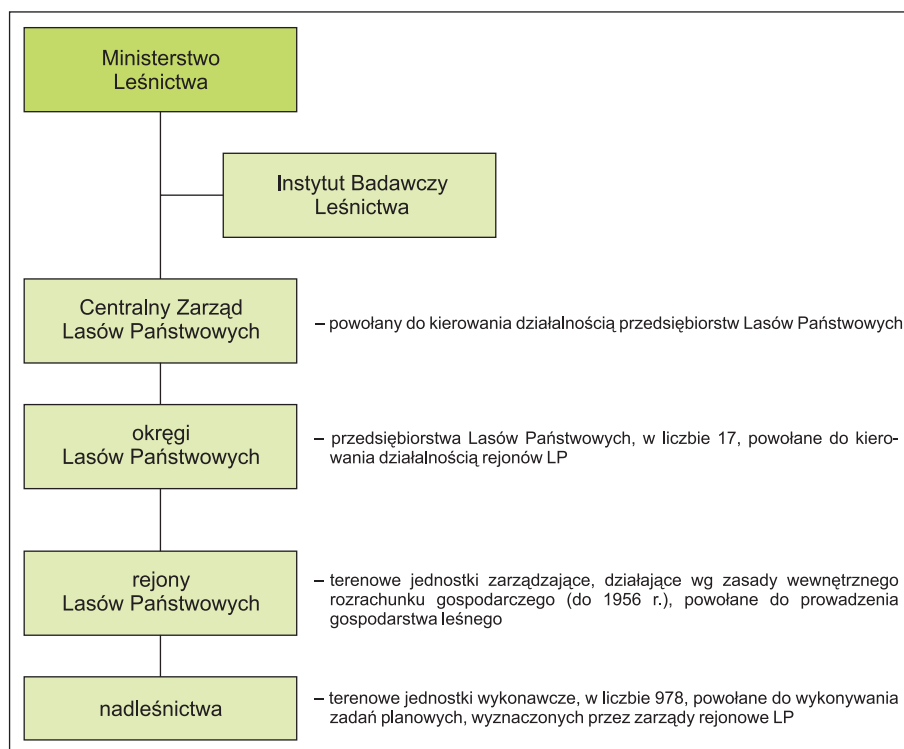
Ministerstwo Leśnictwa

Instytut Badawczy Leśnictwa

Centralny Zarząd Lasów Państwowych

– powołany do kierowania działalnością przedsiębiorstw Lasów Państwowych

okręgi Lasów Państwowych

– przedsiębiorstwa Lasów Państwowych, w liczbie 17, powołane do kierowania działalnością rejonów LP

rejony Lasów Państwowych

– terenowe jednostki zarządzające, działające wg zasady wewnętrznego rozrachunku gospodarczego (do 1956 r.), powołane do prowadzenia gospodarstwa leśnego

nadleśnictwa

– terenowe jednostki wykonawcze, w liczbie 978, powołane do wykonywania zadań planowych, wyznaczonych przez zarządy rejonowe LP